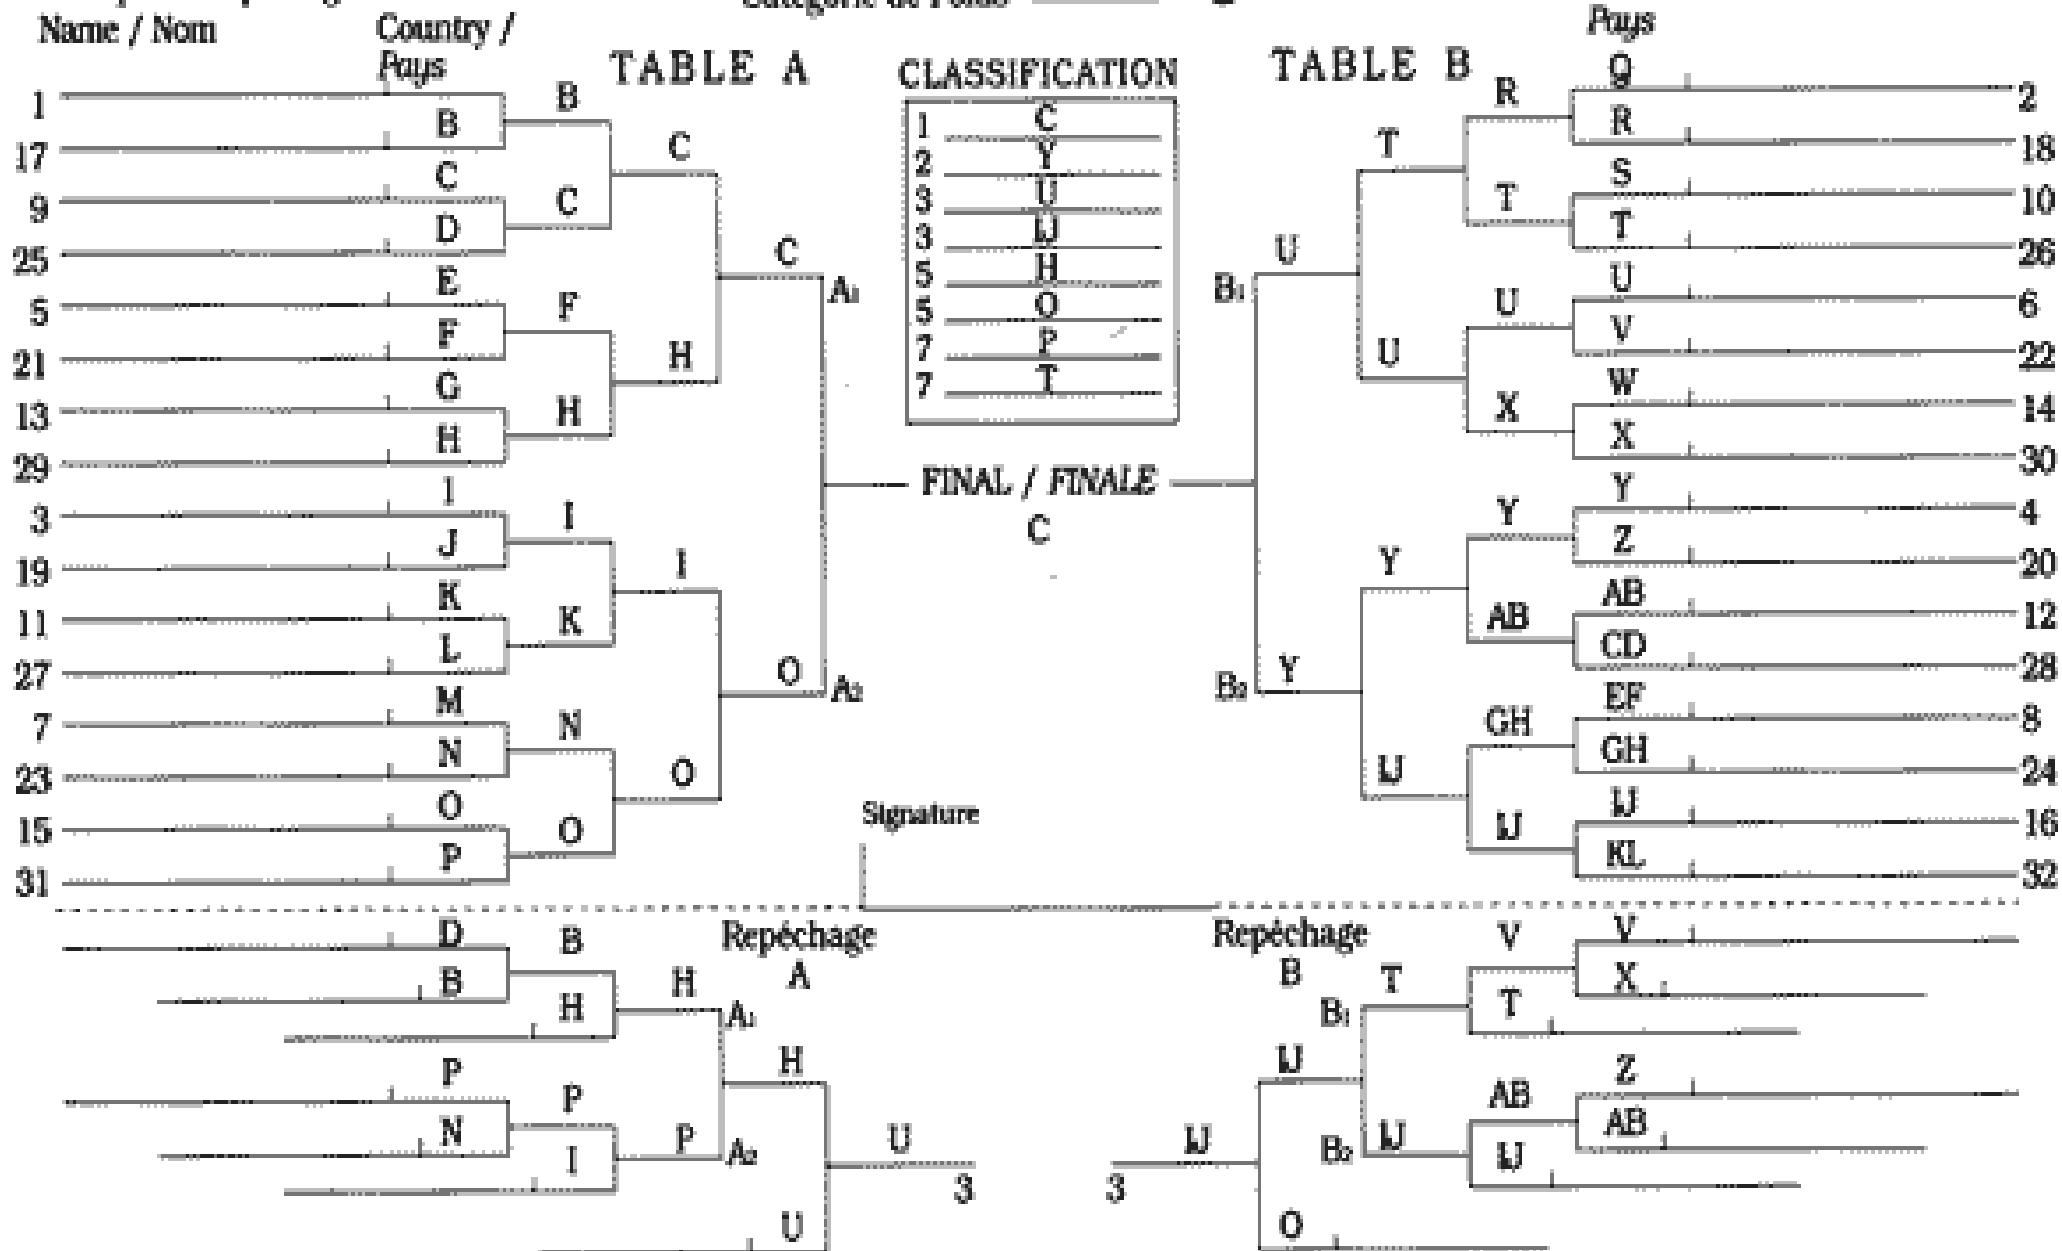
Name / Nom
Country / Pays
TABLE A
CLASSIFICATION
TABLE B
Pays

| | |
|---|---|
| 1 | C |
| 2 | Y |
| 3 | U |
| 3 | IJ |
| 5 | H |
| 5 | O |
| 7 | P |
| 7 | T |

1
B
B
17
C
9
C
C
D
25
C
A1
E
5
F
F
21
H
G
13
H
H
29
I
3
J
I
19
I
K
11
K
L
27
O
A2
M
7
N
N
23
O
O
15
O
P
31

FINAL / FINALE
C

Q
R
2
R
18
T
S
10
T
T
26
U
B1
U
6
U
V
22
U
W
X
14
X
30
Y
Y
4
Z
20
Y
AB
AB
12
CD
28
B2
Y
EF
GH
8
GH
24
IJ
IJ
16
IJ
KL
32

Signature

D
B
Repêchage
A
B
H
H
H
A1
H
P
N
P
I
P
A2
U
3
U

Repêchage
B
V
V
X
T
B1
T
IJ
Z
AB
AB
3
IJ
B2
IJ
IJ
O